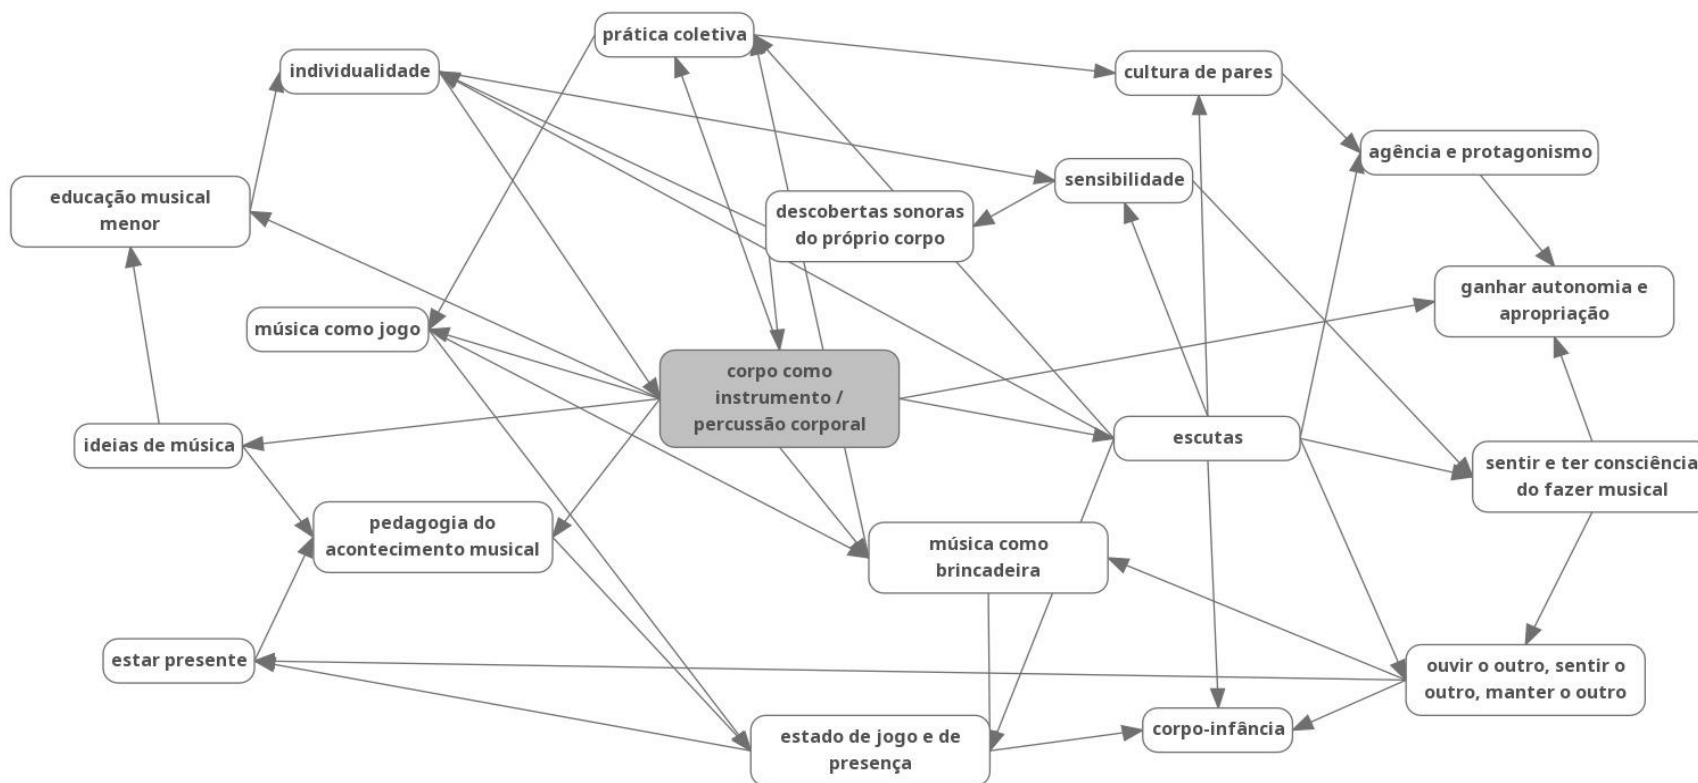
prática coletiva

individualidade

cultura de pares

agência e protagonismo

sensibilidade

educação musical menor

descobertas sonoras do próprio corpo

ganhar autonomia e apropriação

música como jogo

corpo como instrumento / percussão corporal

ideias de música

escutas

sentir e ter consciência do fazer musical

pedagogia do acontecimento musical

música como brincadeira

estar presente

ouvir o outro, sentir o outro, manter o outro

corpo-infância

estado de jogo e de presença